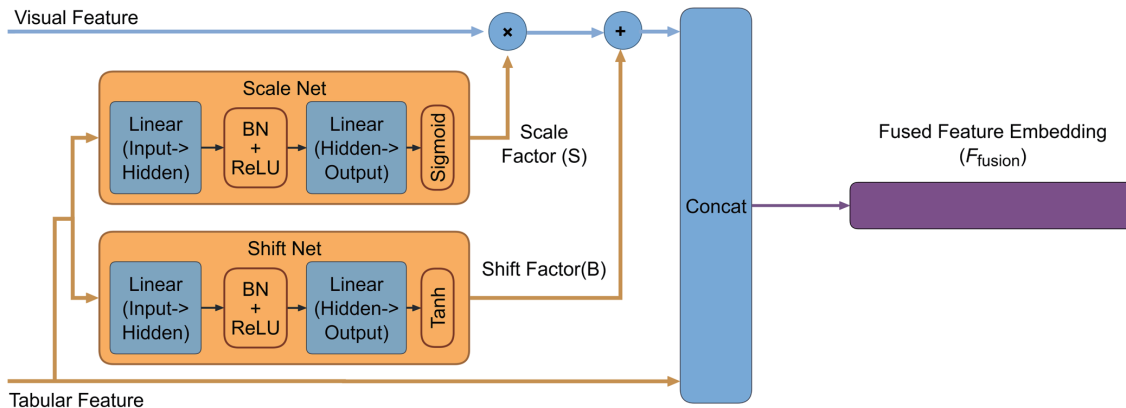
Visual Feature

×

+

Scale Net

Linear (Input-> Hidden)

BN + ReLU

Linear (Hidden-> Output)

Sigmoid

Scale Factor (S)

Shift Net

Linear (Input-> Hidden)

BN + ReLU

Linear (Hidden-> Output)

Tanh

Shift Factor(B)

Concat

Fused Feature Embedding ($F_{\text{fusion}}$)

Tabular Feature